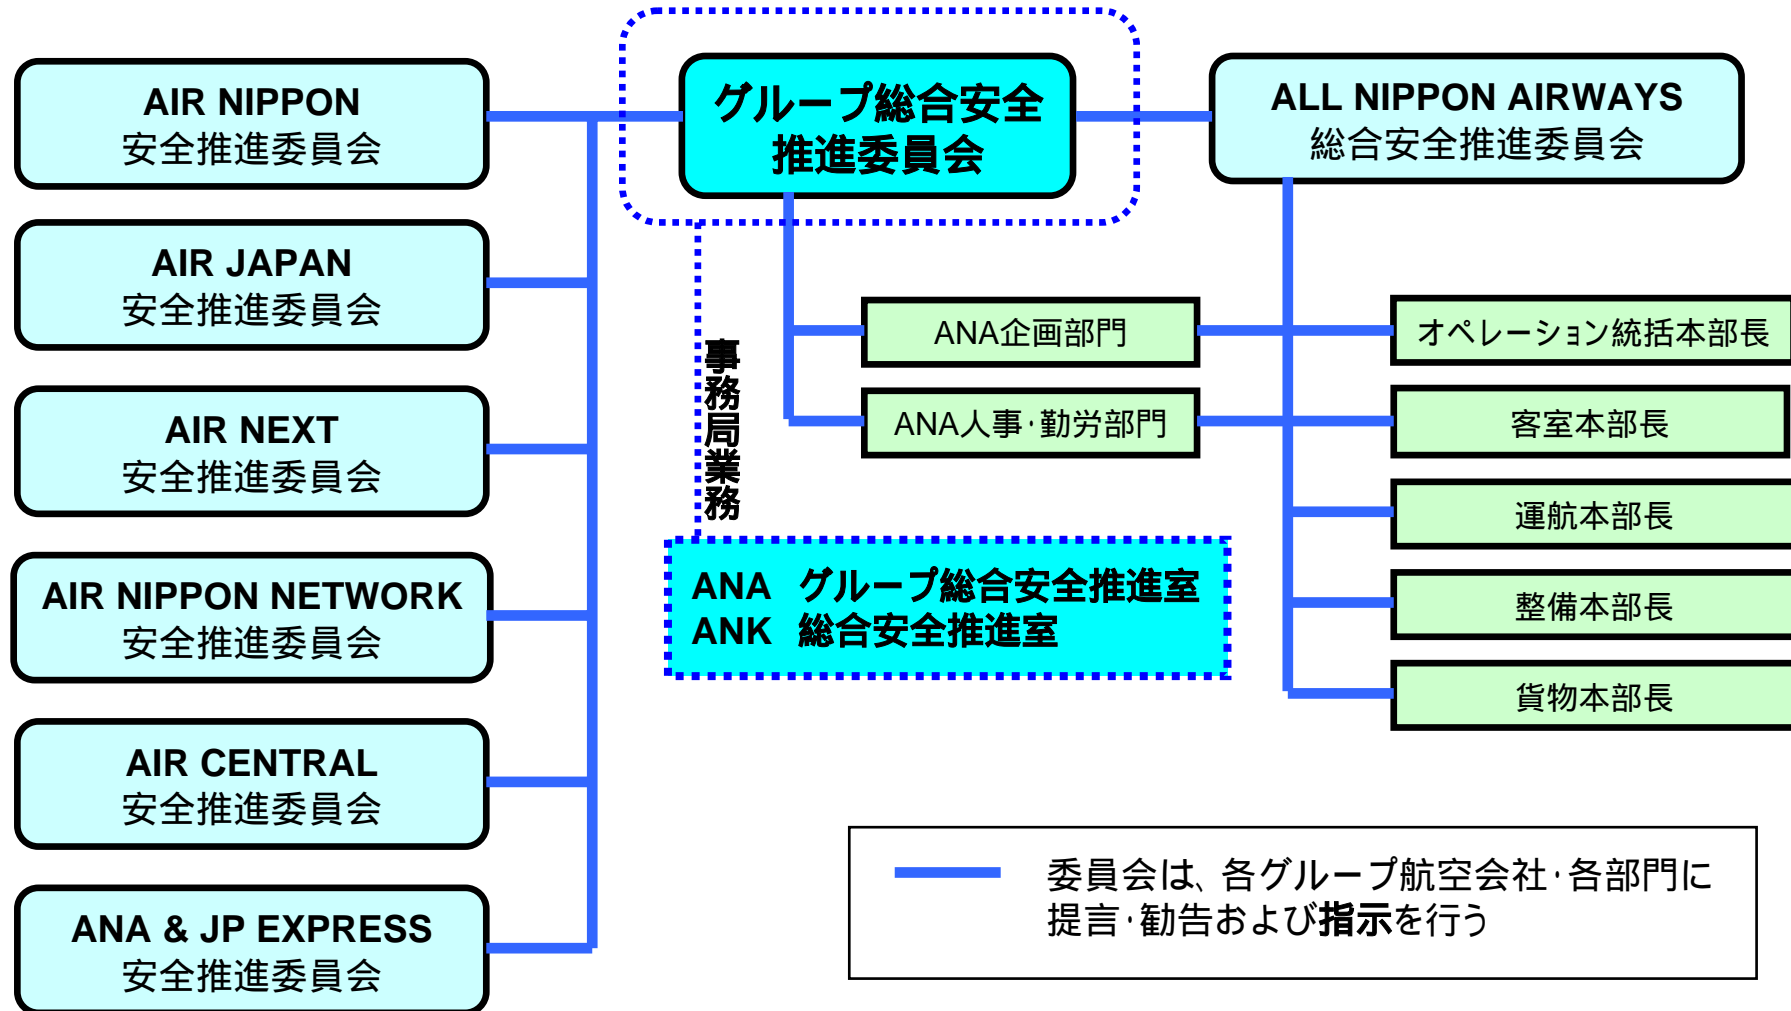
AIR NIPPON
安全推進委員会

グループ総合安全推進委員会

ALL NIPPON AIRWAYS
総合安全推進委員会

AIR JAPAN
安全推進委員会

ANA企画部門

オペレーション統括本部長

AIR NEXT
安全推進委員会

事務局業務

ANA人事・勤労部門

客室本部長

運航本部長

AIR NIPPON NETWORK
安全推進委員会

ANA グループ総合安全推進室
ANK 総合安全推進室

整備本部長

貨物本部長

AIR CENTRAL
安全推進委員会

ANA & JP EXPRESS
安全推進委員会

委員会は、各グループ航空会社・各部門に提言・勧告および指示を行う